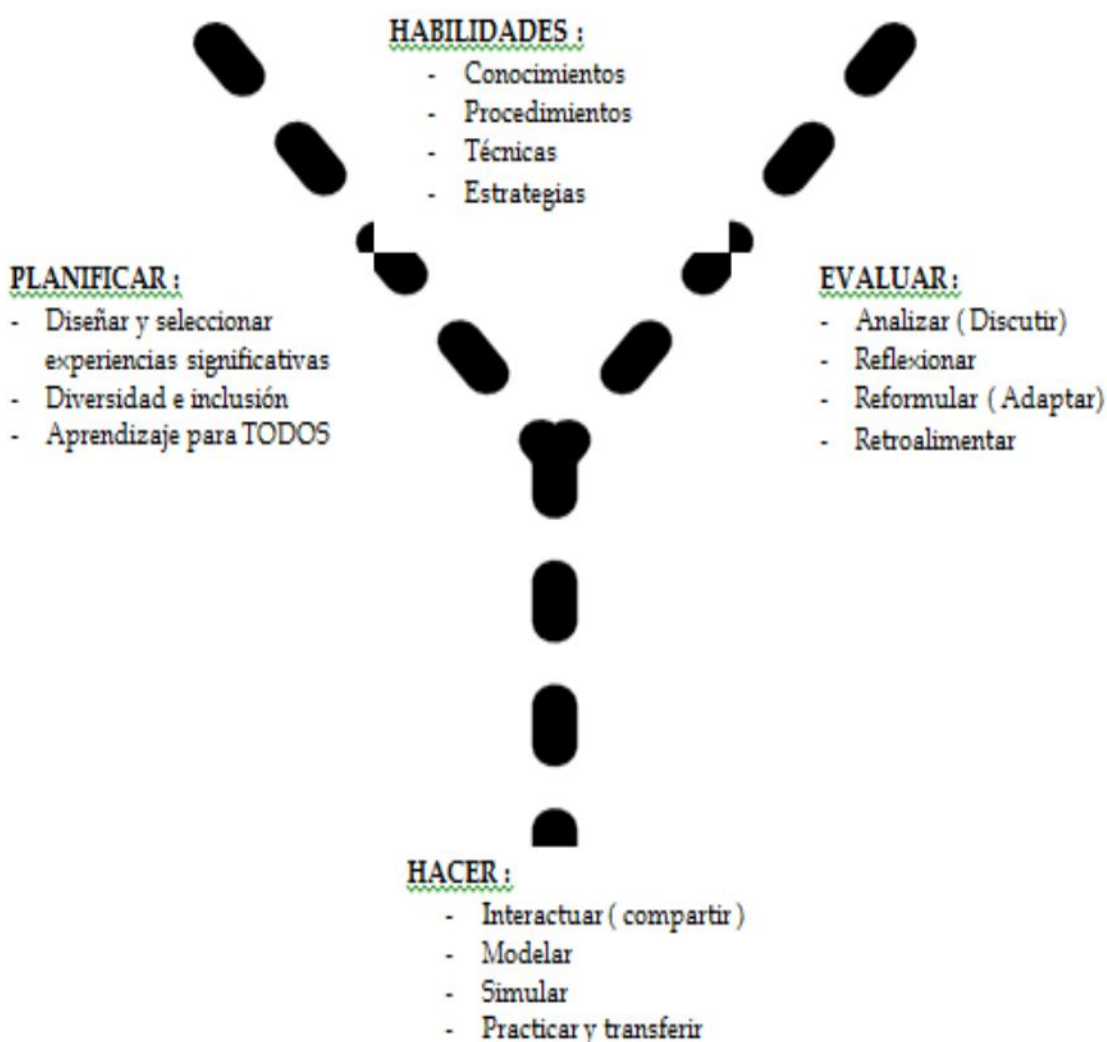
HABILIDADES :
- Conocimientos
- Procedimientos
- Técnicas
- Estrategias

PLANIFICAR :
- Diseñar y seleccionar experiencias significativas
- Diversidad e inclusión
- Aprendizaje para TODOS

EVALUAR :
- Analizar ( Discutir)
- Reflexionar
- Reformular ( Adaptar)
- Retroalimentar

HACER :
- Interactuar ( compartir )
- Modelar
- Simular
- Practicar y transferir